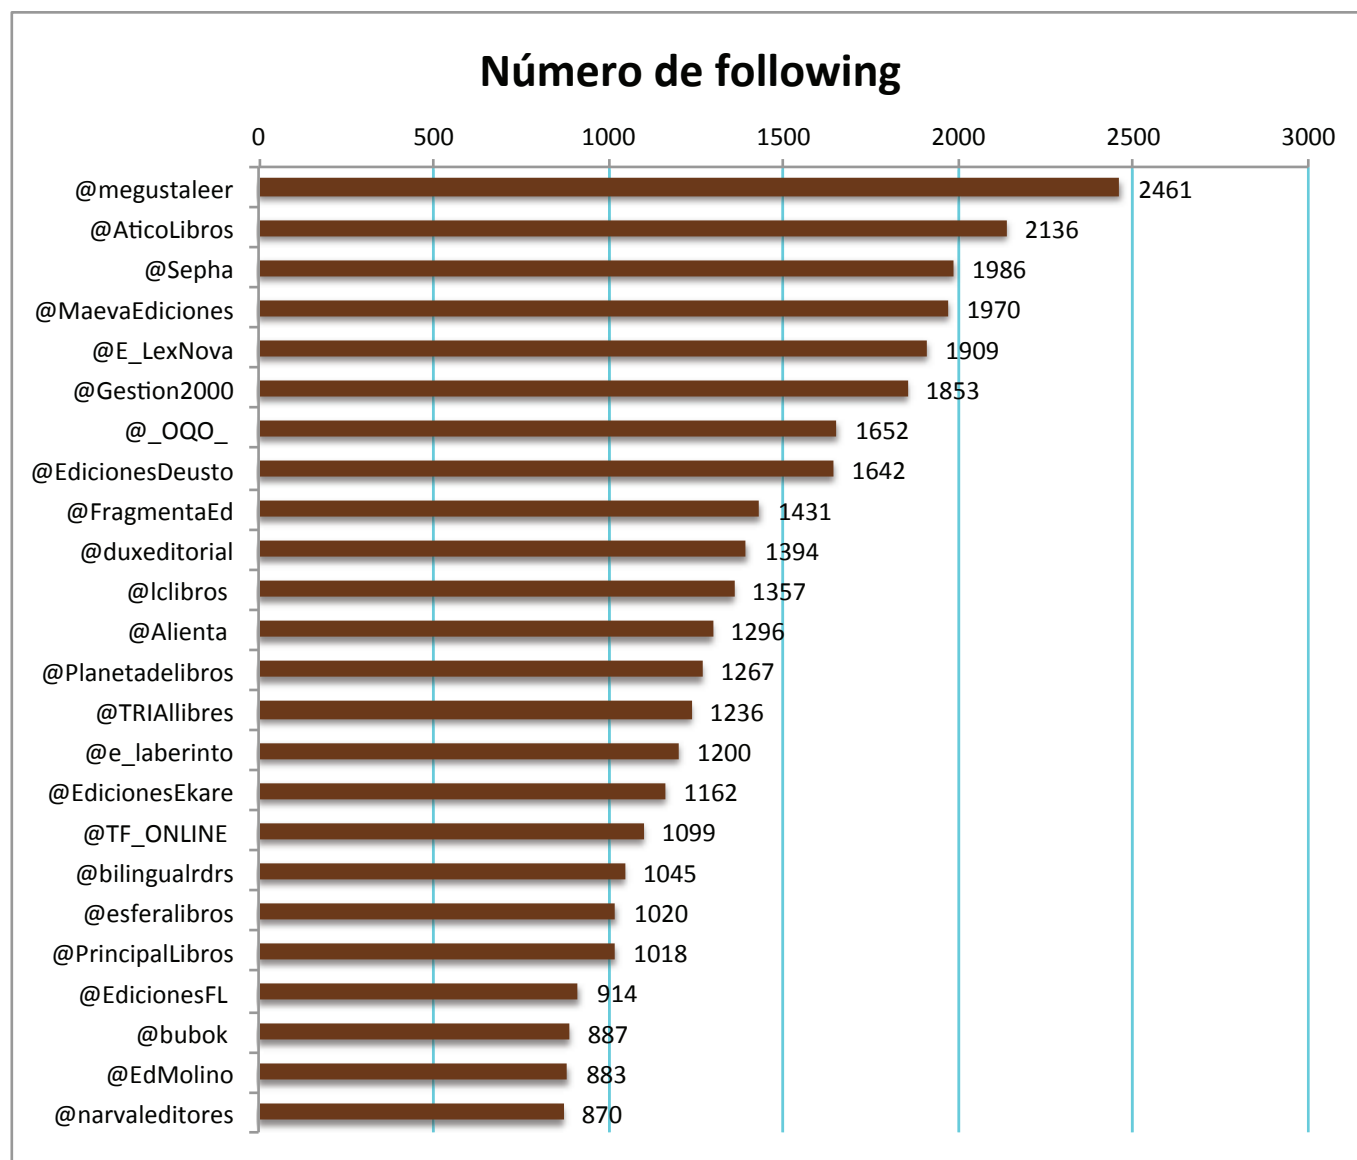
Número de following

0
500
1000
1500
2000
2500
3000

@megustaleer 2461
@AticoLibros 2136
@Sepha 1986
@MaevaEdiciones 1970
@E_LexNova 1909
@Gestion2000 1853
@_OQO_ 1652
@EdicionesDeusto 1642
@FragmentaEd 1431
@duxeditorial 1394
@lclibros 1357
@Alienta 1296
@Planetadelibros 1267
@TRIAllibres 1236
@e_laberinto 1200
@EdicionesEkare 1162
@TF_ONLINE 1099
@bilingualrdrs 1045
@esferalibros 1020
@PrincipalLibros 1018
@EdicionesFL 914
@bubok 887
@EdMolino 883
@narvaleditores 870